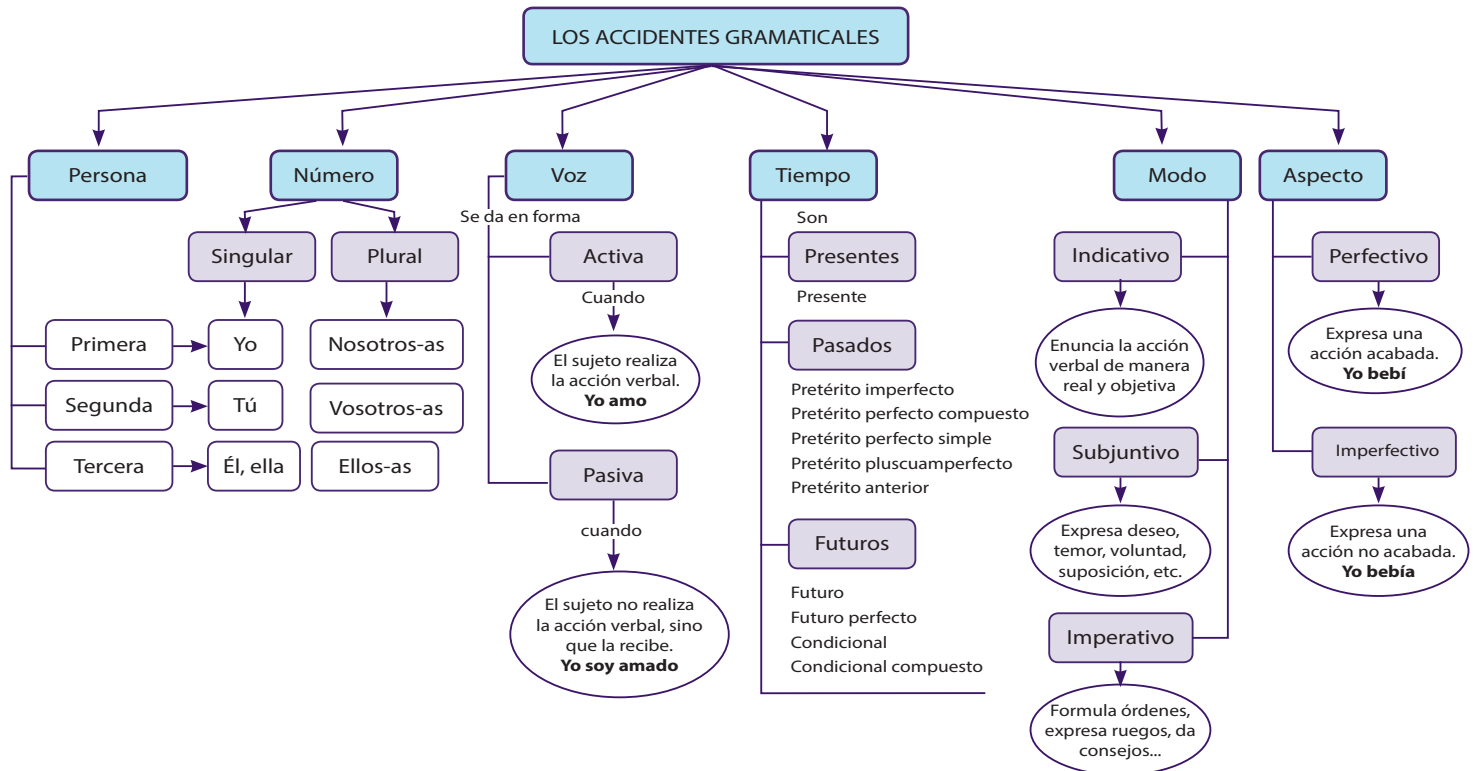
LOS ACCIDENTES GRAMATICALES

Persona

Primera
Segunda
Tercera

Número

Singular
Plural

Yo
Tú
Él, ella

Nosotros-as
Vosotros-as
Ellos-as

Voz

Se da en forma

Activa

Cuando

El sujeto realiza la acción verbal. **Yo amo**

Pasiva

cuando

El sujeto no realiza la acción verbal, sino que la recibe. **Yo soy amado**

Tiempo

Son

Presentes

Presente

Pasados

Pretérito imperfecto
Pretérito perfecto compuesto
Pretérito perfecto simple
Pretérito pluscuamperfecto
Pretérito anterior

Futuros

Futuro
Futuro perfecto
Condicional
Condicional compuesto

Modo

Indicativo

Enuncia la acción verbal de manera real y objetiva

Subjuntivo

Expresa deseo, temor, voluntad, suposición, etc.

Imperativo

Formula órdenes, expresa ruegos, da consejos...

Aspecto

Perfectivo

Expresa una acción acabada. **Yo bebí**

Imperfectivo

Expresa una acción no acabada. **Yo bebía**